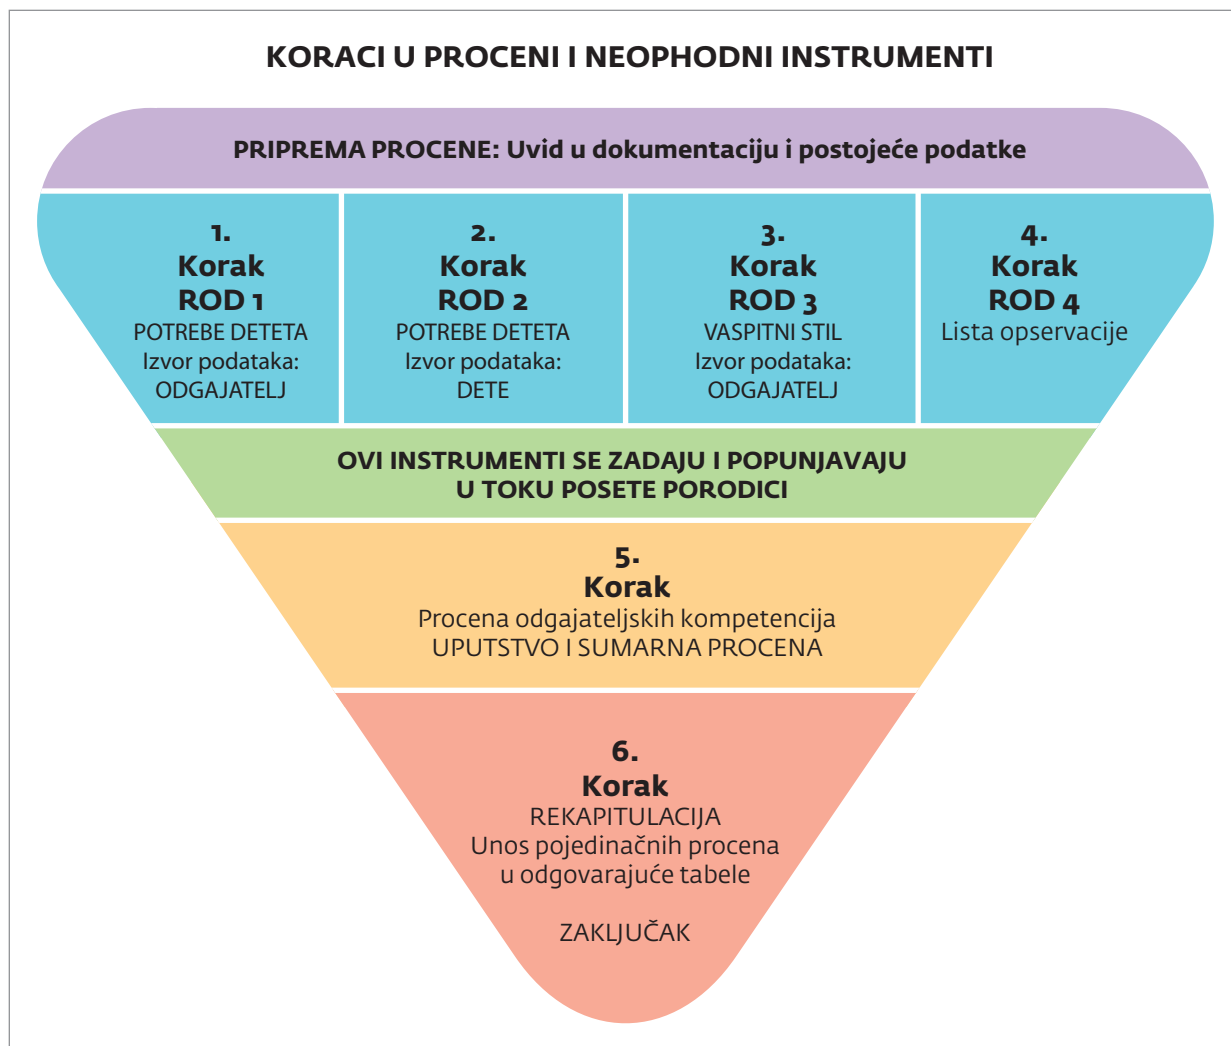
KORACI U PROCENI I NEOPHODNI INSTRUMENTI

PRIPREMA PROCENE: Uvid u dokumentaciju i postojeće podatke

1.
Korak
ROD 1
POTREBE DETETA
Izvor podataka:
ODGAJATELJ

2.
Korak
ROD 2
POTREBE DETETA
Izvor podataka:
DETE

3.
Korak
ROD 3
VASPITNI STIL
Izvor podataka:
ODGAJATELJ

4.
Korak
ROD 4
Lista opservacije

OVI INSTRUMENTI SE ZADAJU I POPUNJAVAJU U TOKU POSETE PORODICI

5.
Korak
Procena odgajateljskih kompetencija
UPUTSTVO I SUMARNA PROCENA

6.
Korak
REKAPITULACIJA
Unos pojedinačnih procena u odgovarajuće tabele

ZAKLJUČAK